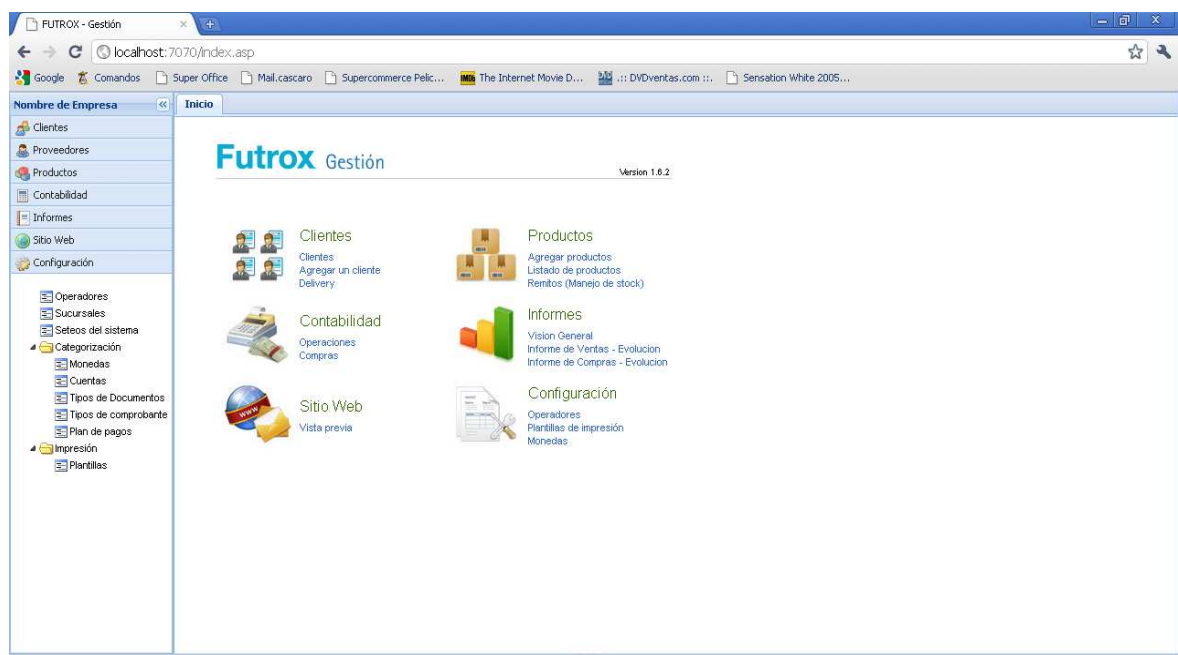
FUTROX - Gestión

localhost:7070/index.asp

Google  Comandos  Super Office  Mail.cascaro  Supercommerce Pelic...  The Internet Movie D...  .:: DVDventas.com ::.  Sensation White 2005...

Nombre de Empresa

Inicio

Clientes
Proveedores
Productos
Contabilidad
Informes
Sitio Web
Configuración

Operadores
Sucursales
Seteos del sistema
Categorización
Monedas
Cuentas
Tipos de Documentos
Tipos de comprobante
Plan de pagos
Impresión
Plantillas

Futrox Gestión

Version 1.6.2

Clientes
Clientes
Agregar un cliente
Delivery

Productos
Agregar productos
Listado de productos
Remitos (Manejo de stock)

Contabilidad
Operaciones
Compras

Informes
Vision General
Informe de Ventas - Evolucion
Informe de Compras - Evolucion

Sitio Web
Vista previa

Configuración
Operadores
Plantillas de impresión
Monedas